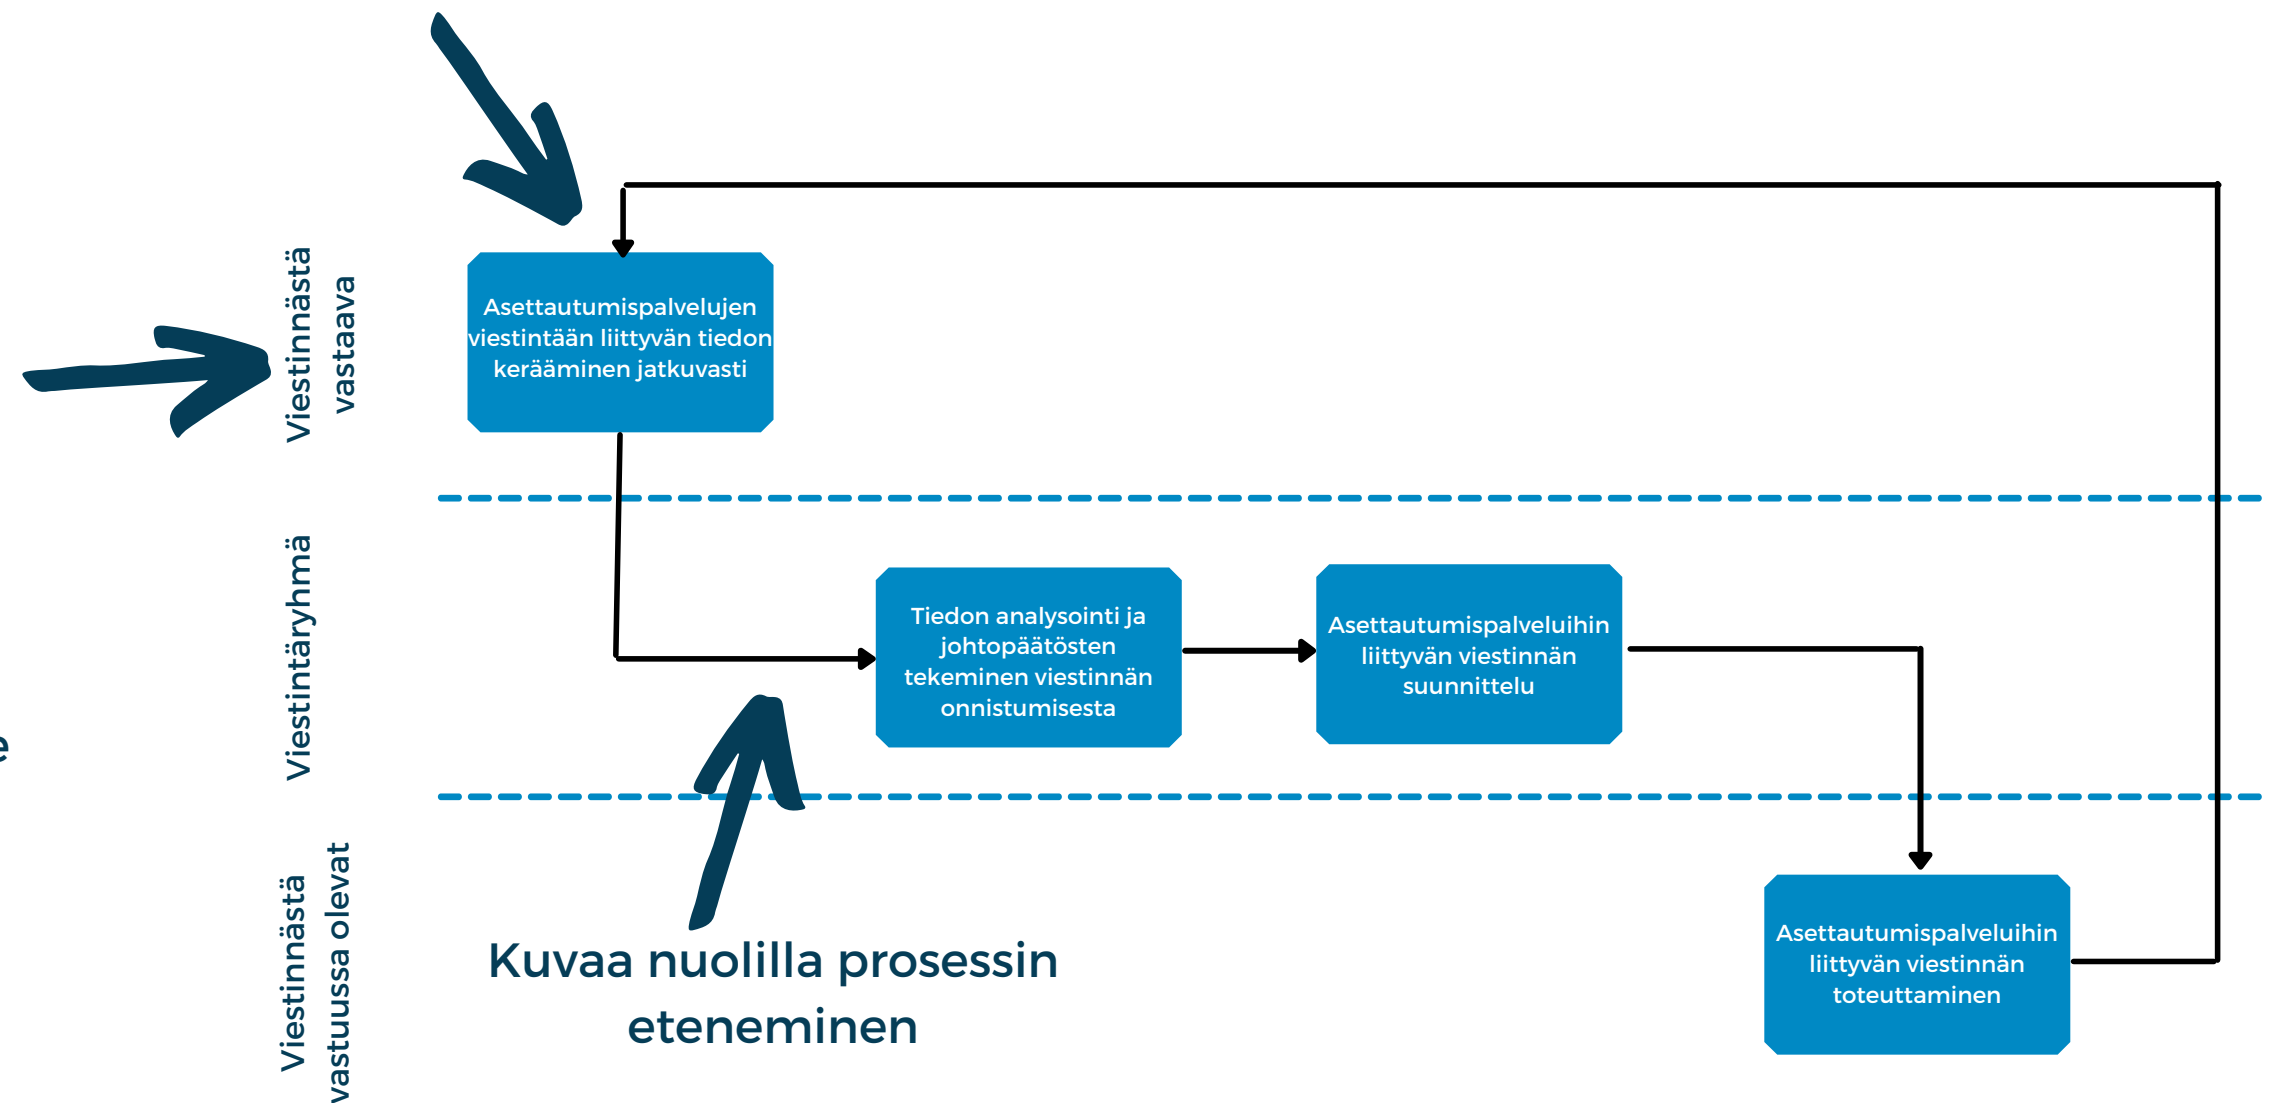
e

Viestinnästä vastaava

Asettautumispalvelujen viestintään liittyvän tiedon kerääminen jatkuvasti

Viestintäryhmä

Tiedon analysointi ja johtopäätösten tekeminen viestinnän onnistumisesta

Asettautumispalveluihin liittyvän viestinnän suunnittelu

Viestinnästä vastuussa olevat

Kuvaa nuolilla prosessin eteneminen

Asettautumispalveluihin liittyvän viestinnän toteuttaminen